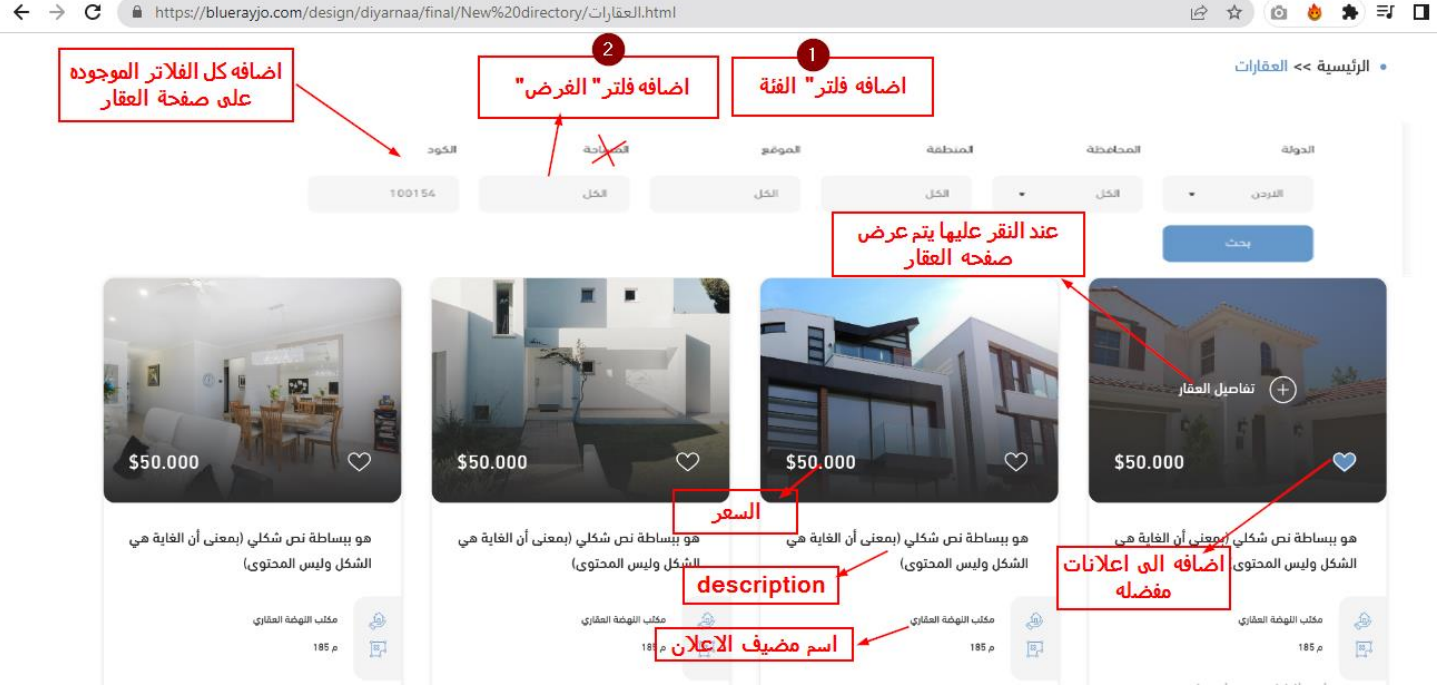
https://bluerayjo.com/design/diyarnaa/final/New%20directory/العقارات.html

اضافه كل الفلاتر الموجوده على صفحة العقار

2
اضافه فلتر" الغرض"

1
اضافه فلتر" الفئة"

• الرئيسية >> العقارات

الدولة | المحافظة | المنطقة | الموقع | المساحة | الكود

الأردن | الكل | الكل | الكل | الكل | 100154

عند النقر عليها يتم عرض صفحه العقار

بحث

تفاصيل العقار

$50.000 | $50.000 | $50.000 | $50.000

السعر

هو ببساطة نص شكلي (بمعنى أن الغاية هي الشكل وليس المحتوى)

هو ببساطة نص شكلي (بمعنى أن الغاية هي الشكل وليس المحتوى)

هو ببساطة نص شكلي (بمعنى أن الغاية هي الشكل وليس المحتوى)

هو ببساطة نص شكلي (بمعنى أن الغاية هي الشكل وليس المحتوى)

description

اضافه الى اعلانات مفضله

مكتب النهضة العقاري
185 م

مكتب النهضة العقاري
185 م

مكتب النهضة العقاري
185 م

مكتب النهضة العقاري
185 م

اسم مضيف الاعلان